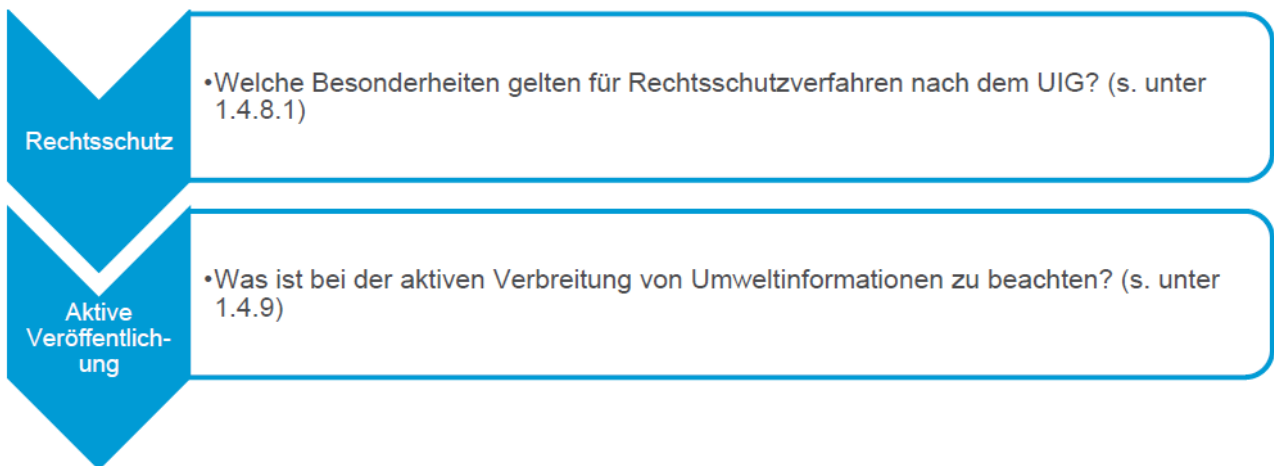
Rechtsschutz

•Welche Besonderheiten gelten für Rechtsschutzverfahren nach dem UIG? (s. unter 1.4.8.1)

Aktive Veröffentlichung

•Was ist bei der aktiven Verbreitung von Umweltinformationen zu beachten? (s. unter 1.4.9)